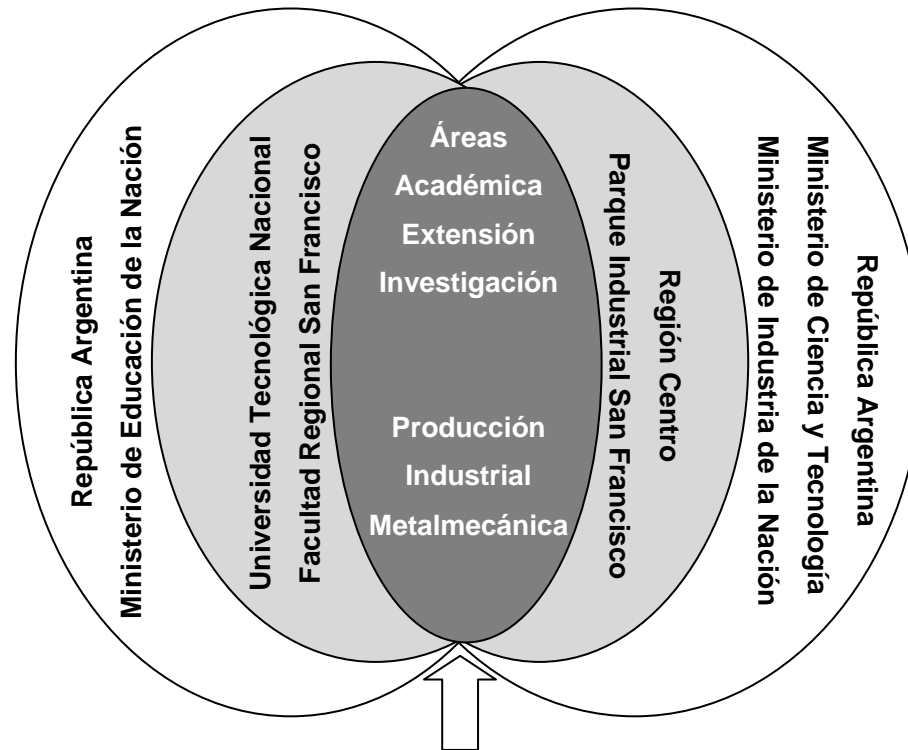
República Argentina
Ministerio de Educación de la Nación

Universidad Tecnológica Nacional
Facultad Regional San Francisco

Áreas
Académica
Extensión
Investigación

Producción
Industrial
Metalmecánica

Parque Industrial San Francisco
Región Centro

Ministerio de Industria de la Nación
Ministerio de Ciencia y Tecnología
República Argentina